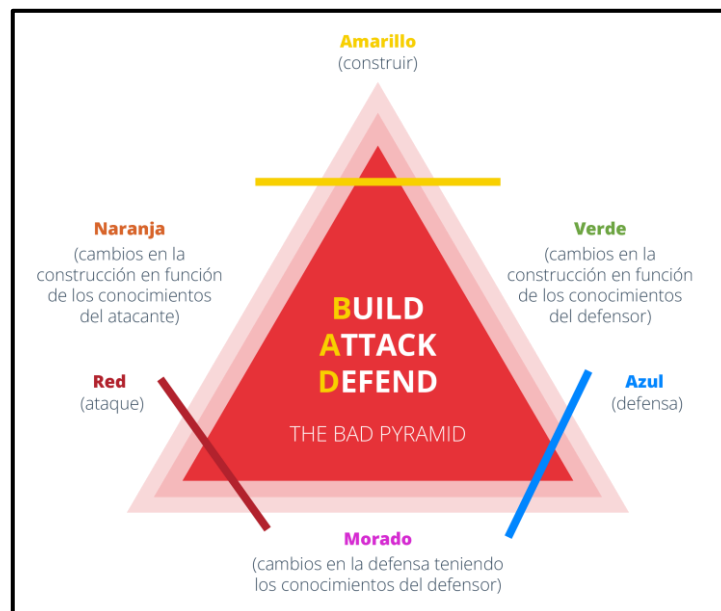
Amarillo
(construir)

Naranja
(cambios en la construcción en función de los conocimientos del atacante)

Verde
(cambios en la construcción en función de los conocimientos del defensor)

BUILD
ATTACK
DEFEND

THE BAD PYRAMID

Red
(ataque)

Azul
(defensa)

Morado
(cambios en la defensa teniendo los conocimientos del defensor)